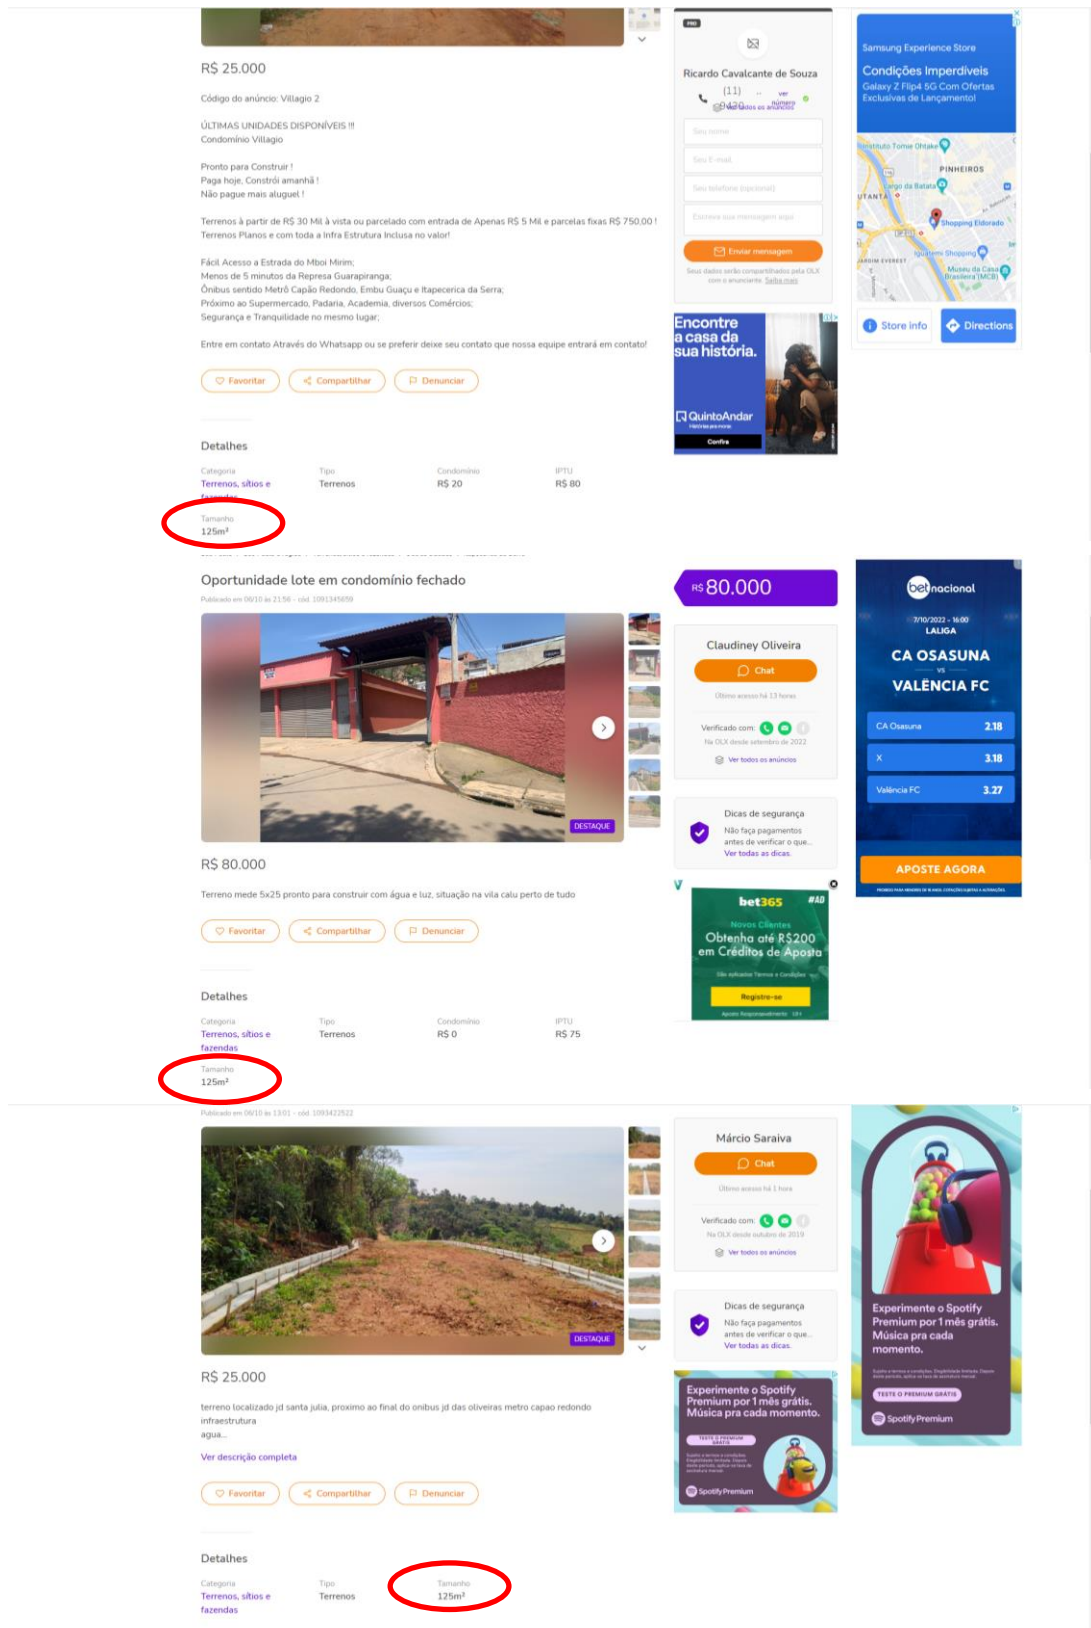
R$ 25.000

Código do anúncio: Villagio 2

ÚLTIMAS UNIDADES DISPONÍVEIS !!!
Condomínio Villagio

Pronto para Construir !
Paga hoje, Constrói amanhã !
Não pague mais aluguel !

Terrenos à partir de R$ 30 Mil à vista ou parcelado com entrada de Apenas R$ 5 Mil e parcelas fixas R$ 750,00 !
Terrenos Planos e com toda a Infra Estrutura Inclusa no valor!

Fácil Acesso a Estrada do Mboi Mirim;
Menos de 5 minutos da Represa Guarapiranga;
Ônibus sentido Metrô Capão Redondo, Embu Guaçu e Itapecerica da Serra;
Próximo ao Supermercado, Padaria, Academia, diversos Comércios;
Segurança e Tranquilidade no mesmo lugar;

Entre em contato Através do Whatsapp ou se preferir deixe seu contato que nossa equipe entrará em contato!

Favoritar Compartilhar Denunciar

Detalhes

| Categoria | Tipo | Condomínio | IPTU |
|---|---|---|---|
| Terrenos, sítios e fazendas | Terrenos | R$ 20 | R$ 80 |

Tamanho
125m²

PRO
Ricardo Cavalcante de Souza
(11) ... ver número
Ver todos os anúncios
Seu nome
Seu E-mail
Seu telefone (opcional)
Escreva sua mensagem aqui
Enviar mensagem
Seus dados serão compartilhados pela OLX com o anunciante. Saiba mais

Encontre a casa da sua história.
QuintoAndar
Confira

Samsung Experience Store
Condições Imperdíveis
Galaxy Z Flip4 5G Com Ofertas Exclusivas de Lançamento!
Instituto Tomie Ohtake
PINHEIROS
Largo da Batata
BUTANTÃ
Shopping Eldorado
Iguatemi Shopping
JARDIM EVEREST
Museu da Casa Brasileira (MCB)
Store info
Directions

Oportunidade lote em condomínio fechado
Publicado em 06/10 às 21:58 - cód. 1091345659

DESTAQUE

R$ 80.000

Terreno mede 5x25 pronto para construir com água e luz, situação na vila calu perto de tudo

Favoritar Compartilhar Denunciar

Detalhes

| Categoria | Tipo | Condomínio | IPTU |
|---|---|---|---|
| Terrenos, sítios e fazendas | Terrenos | R$ 0 | R$ 75 |

Tamanho
125m²

R$ 80.000
Claudiney Oliveira
Chat
Último acesso há 13 horas
Verificado com:
Na OLX desde setembro de 2022
Ver todos os anúncios

Dicas de segurança
Não faça pagamentos antes de verificar o que...
Ver todas as dicas.

bet365 #AD
Novos Clientes
Obtenha até R$200 em Créditos de Aposta
Registre-se

betnacional
7/10/2022 - 16:00
LALIGA
CA OSASUNA
vs
VALÊNCIA FC
CA Osasuna 2.18
X 3.18
Valência FC 3.27
APOSTE AGORA

Publicado em 06/10 às 13:01 - cód. 1093422522

DESTAQUE

R$ 25.000

terreno localizado jd santa julia, proximo ao final do onibus jd das oliveiras metro capao redondo infraestrutura
agua...
Ver descrição completa

Favoritar Compartilhar Denunciar

Detalhes

| Categoria | Tipo | Tamanho |
|---|---|---|
| Terrenos, sítios e fazendas | Terrenos | 125m² |

Márcio Saraiva
Chat
Último acesso há 1 hora
Verificado com:
Na OLX desde outubro de 2019
Ver todos os anúncios

Dicas de segurança
Não faça pagamentos antes de verificar o que...
Ver todas as dicas.

Experimente o Spotify Premium por 1 mês grátis. Música pra cada momento.
TESTE O PREMIUM GRÁTIS
Spotify Premium

Experimente o Spotify Premium por 1 mês grátis. Música pra cada momento.
TESTE O PREMIUM GRÁTIS
Spotify Premium